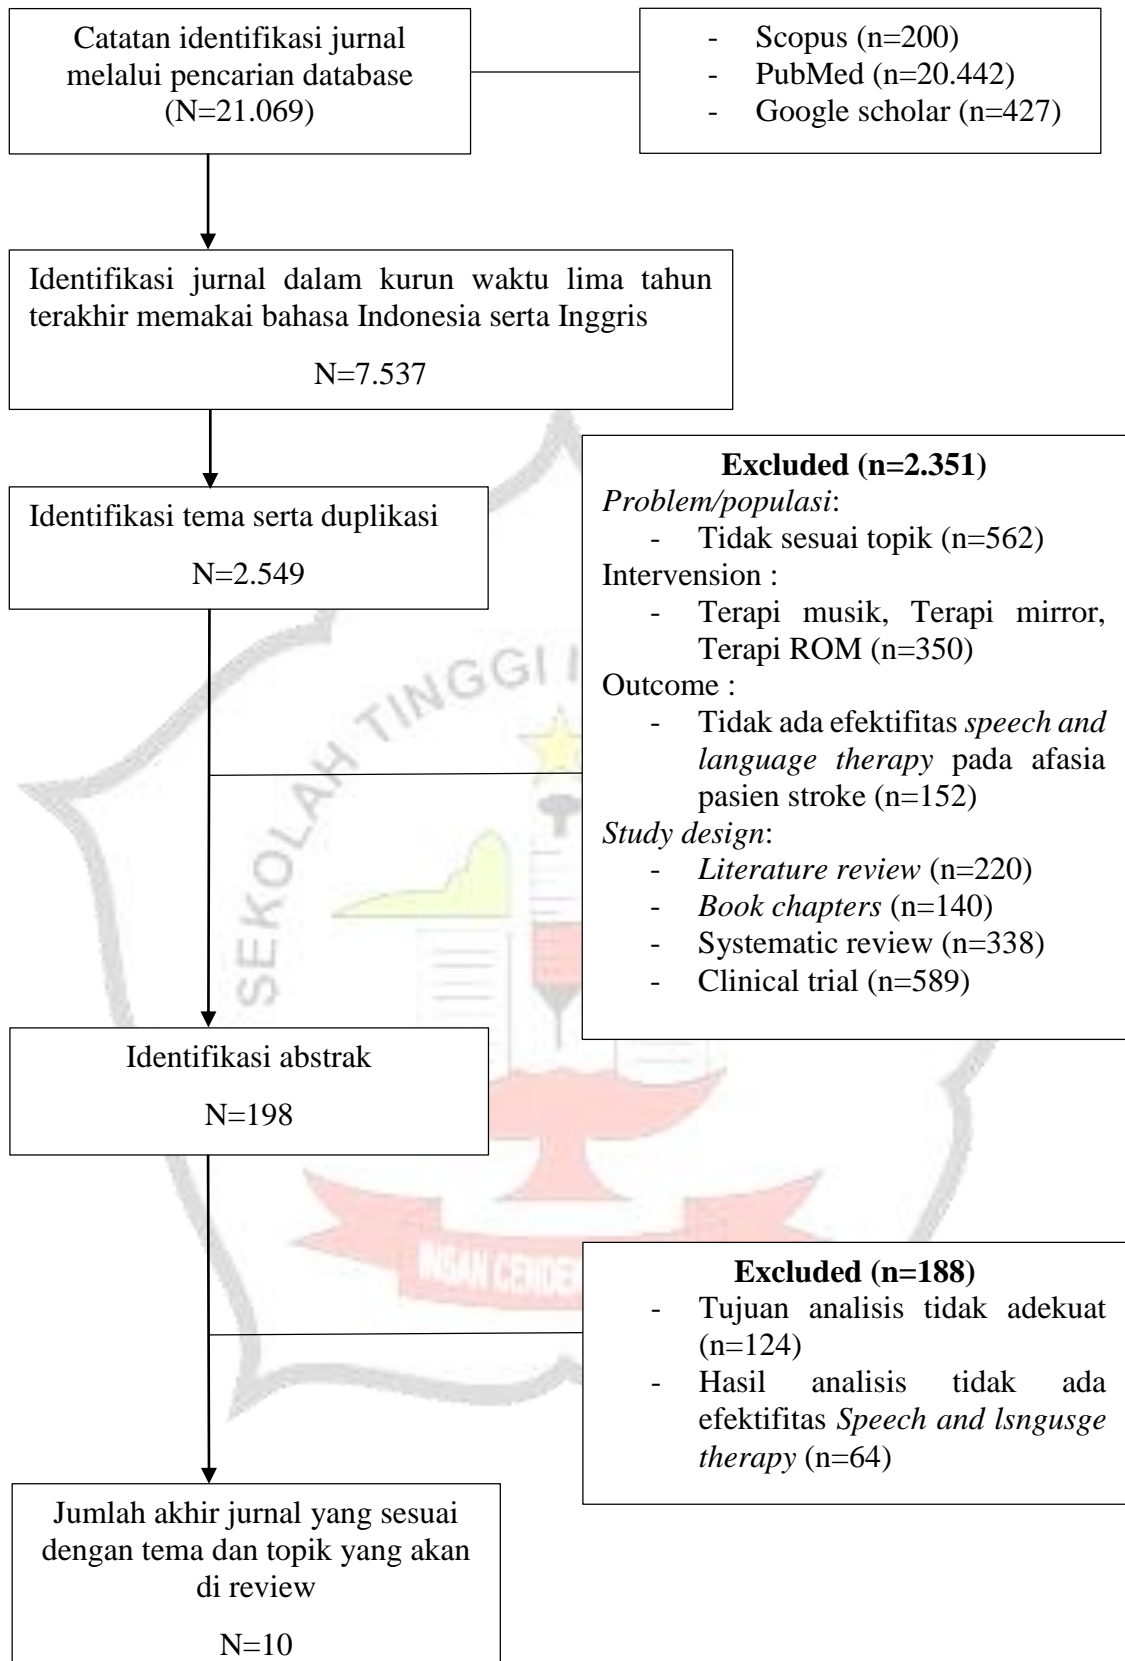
Catatan identifikasi jurnal melalui pencarian database (N=21.069)

- Scopus (n=200)
- PubMed (n=20.442)
- Google scholar (n=427)

Identifikasi jurnal dalam kurun waktu lima tahun terakhir memakai bahasa Indonesia serta Inggris

N=7.537

Identifikasi tema serta duplikasi

N=2.549

**Excluded (n=2.351)**
*Problem/populasi*:
- Tidak sesuai topik (n=562)
Intervension :
- Terapi musik, Terapi mirror, Terapi ROM (n=350)
Outcome :
- Tidak ada efektifitas *speech and language therapy* pada afasia pasien stroke (n=152)
*Study design*:
- *Literature review* (n=220)
- *Book chapters* (n=140)
- Systematic review (n=338)
- Clinical trial (n=589)

SEKOLAH TINGGI

Identifikasi abstrak

N=198

INSAN CENDE

**Excluded (n=188)**
- Tujuan analisis tidak adekuat (n=124)
- Hasil analisis tidak ada efektifitas *Speech and lsngusge therapy* (n=64)

Jumlah akhir jurnal yang sesuai dengan tema dan topik yang akan di review

N=10